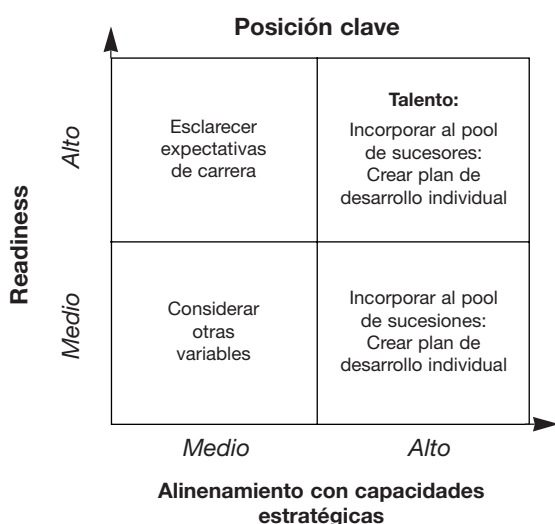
Posición clave

Readiness

Alto

Medio

Esclarecer expectativas de carrera

Talento:

Incorporar al pool de sucesores: Crear plan de desarrollo individual

Considerar otras variables

Incorporar al pool de sucesiones: Crear plan de desarrollo individual

Medio

Alto

Alinenamiento con capacidades estratégicas